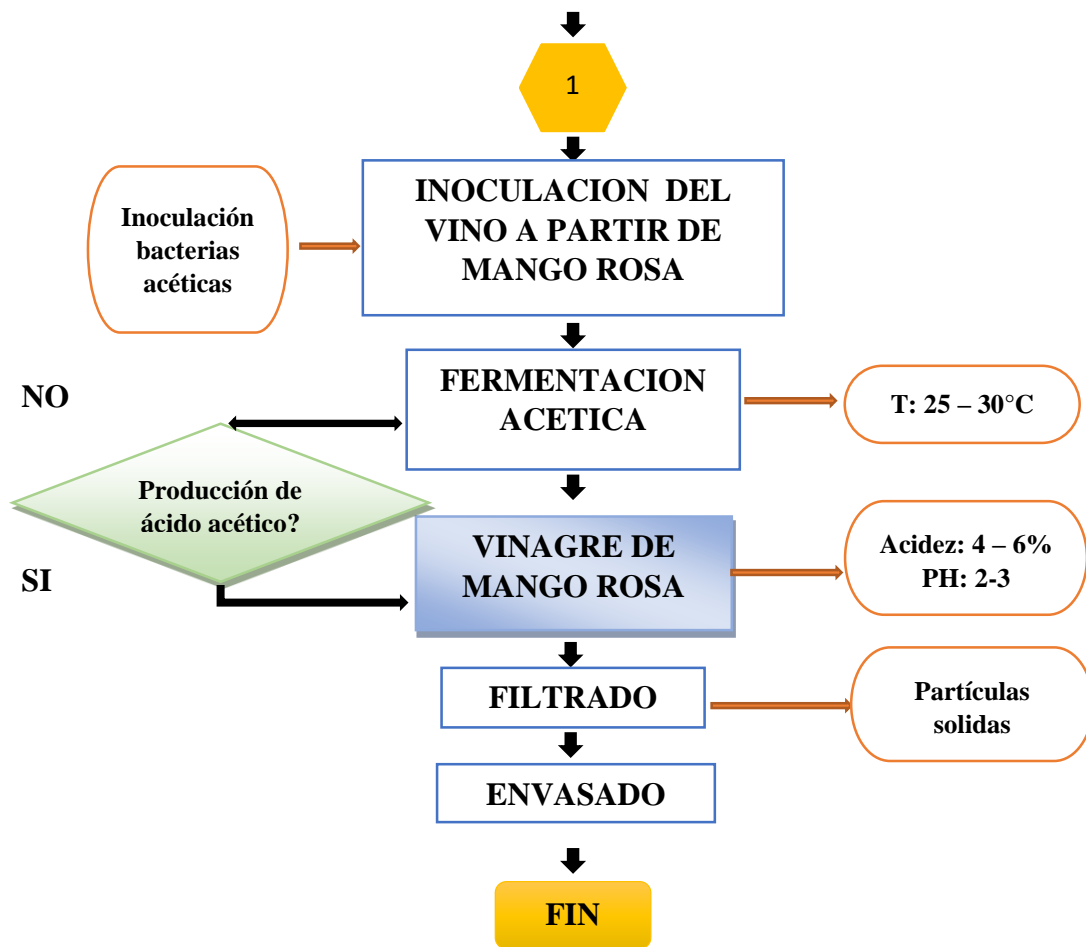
1

Inoculación bacterias acéticas

INOCULACION DEL VINO A PARTIR DE MANGO ROSA

NO

FERMENTACION ACETICA

T: 25 – 30°C

Producción de ácido acético?

SI

VINAGRE DE MANGO ROSA

Acidez: 4 – 6%
PH: 2-3

FILTRADO

Partículas solidas

ENVASADO

FIN